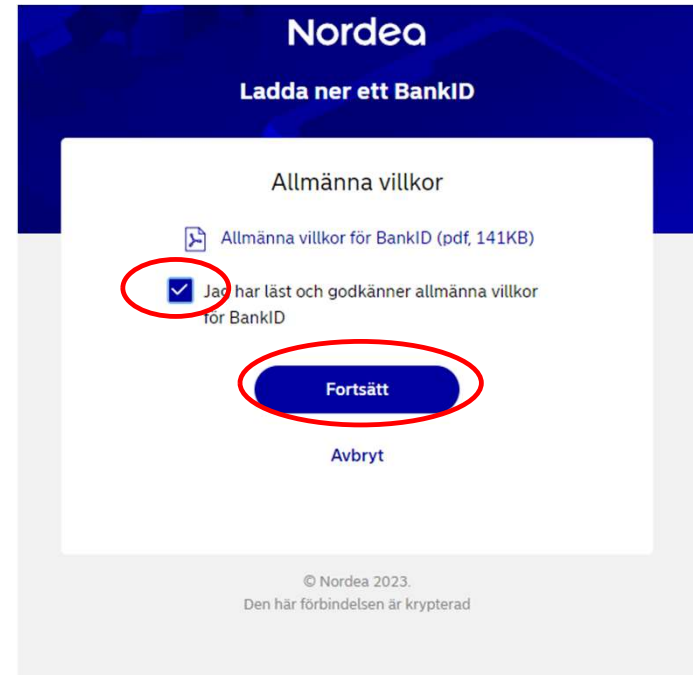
Nordea

Ladda ner ett BankID

Allmänna villkor

Allmänna villkor för BankID (pdf, 141KB)

Jag har läst och godkänner allmänna villkor för BankID

Fortsätt

Avbryt

© Nordea 2023.
Den här förbindelsen är krypterad